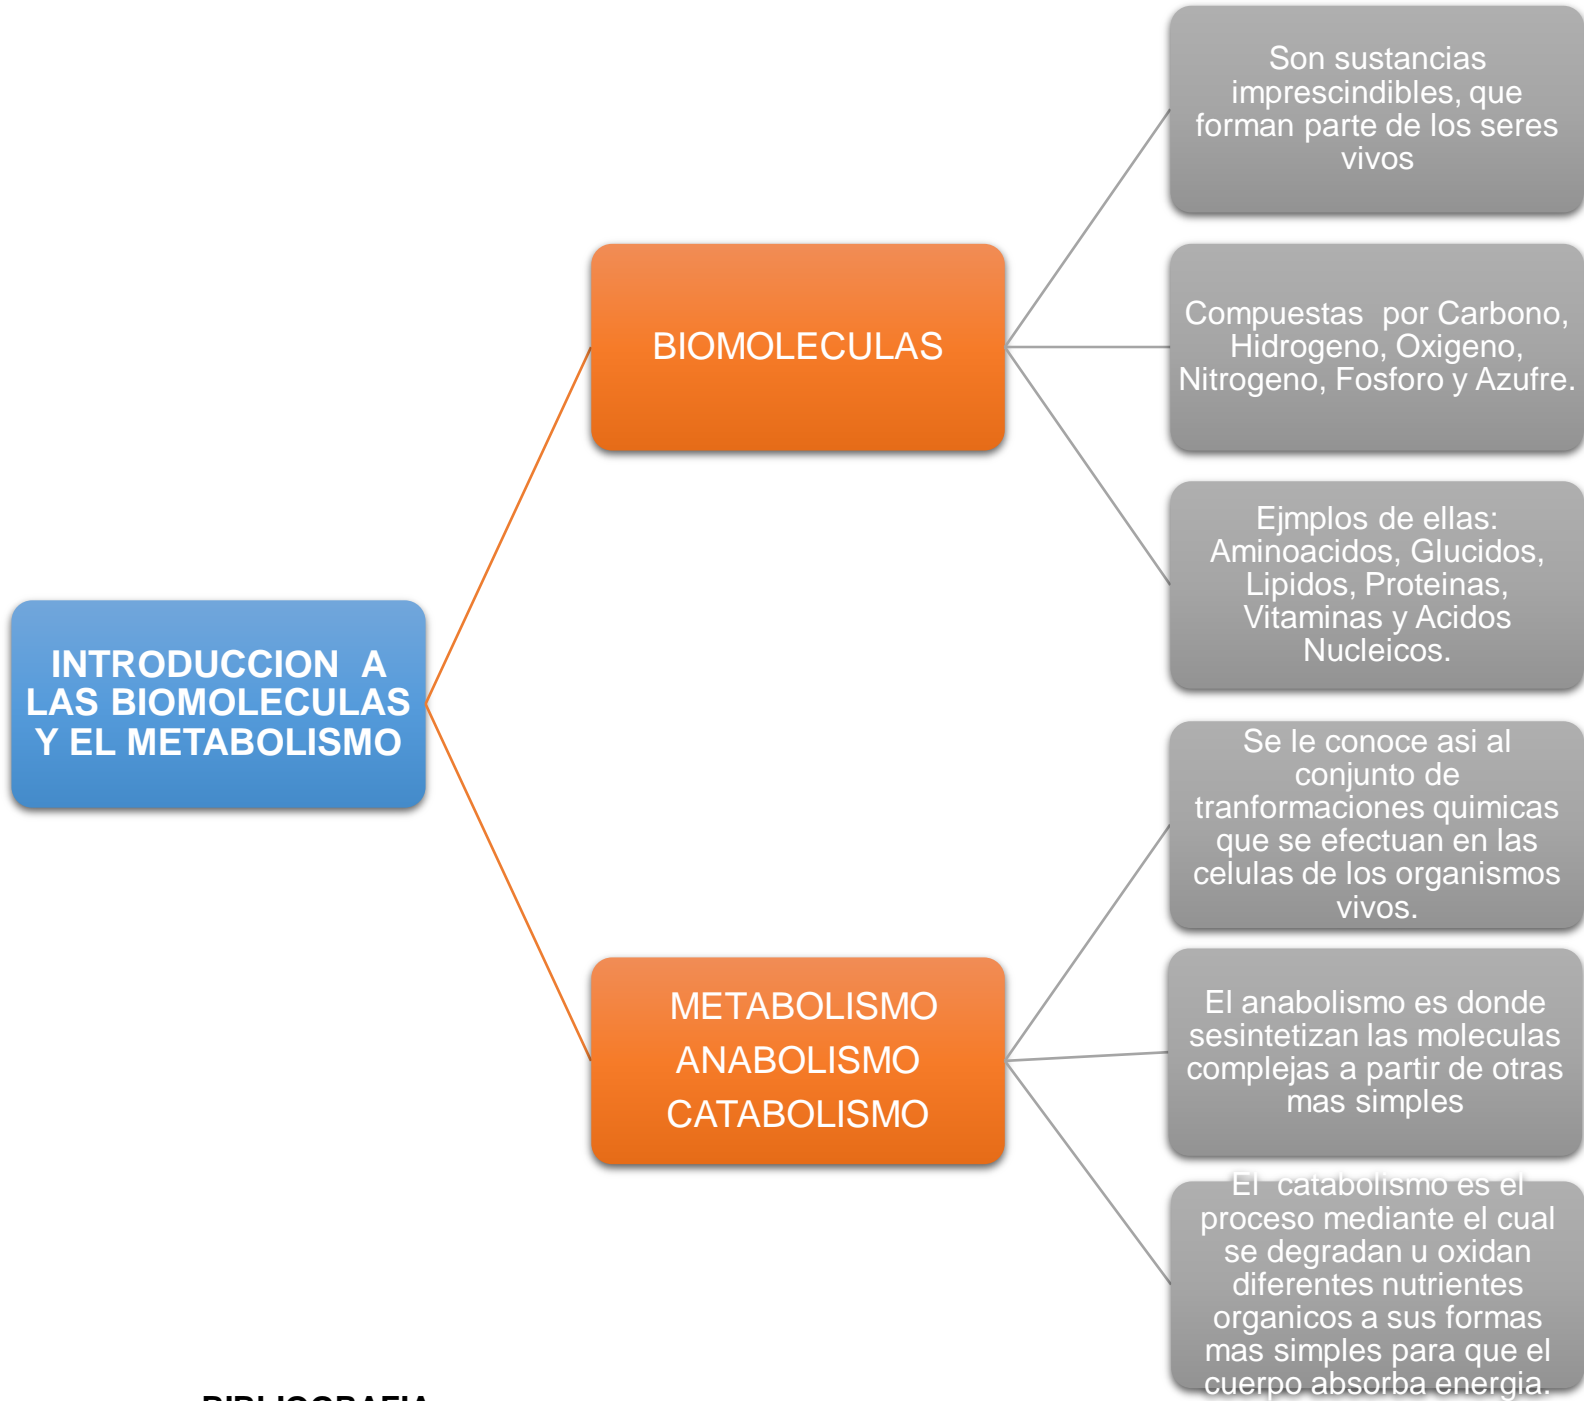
INTRODUCCION A LAS BIOMOLECULAS Y EL METABOLISMO

BIOMOLECULAS

Son sustancias imprescindibles, que forman parte de los seres vivos

Compuestas por Carbono, Hidrogeno, Oxigeno, Nitrogeno, Fosforo y Azufre.

Ejmplos de ellas: Aminoacidos, Glucidos, Lipidos, Proteinas, Vitaminas y Acidos Nucleicos.

METABOLISMO
ANABOLISMO
CATABOLISMO

Se le conoce asi al conjunto de tranformaciones quimicas que se efectuan en las celulas de los organismos vivos.

El anabolismo es donde sesintetizan las moleculas complejas a partir de otras mas simples

El catabolismo es el proceso mediante el cual se degradan u oxidan diferentes nutrientes organicos a sus formas mas simples para que el cuerpo absorba energia.

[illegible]